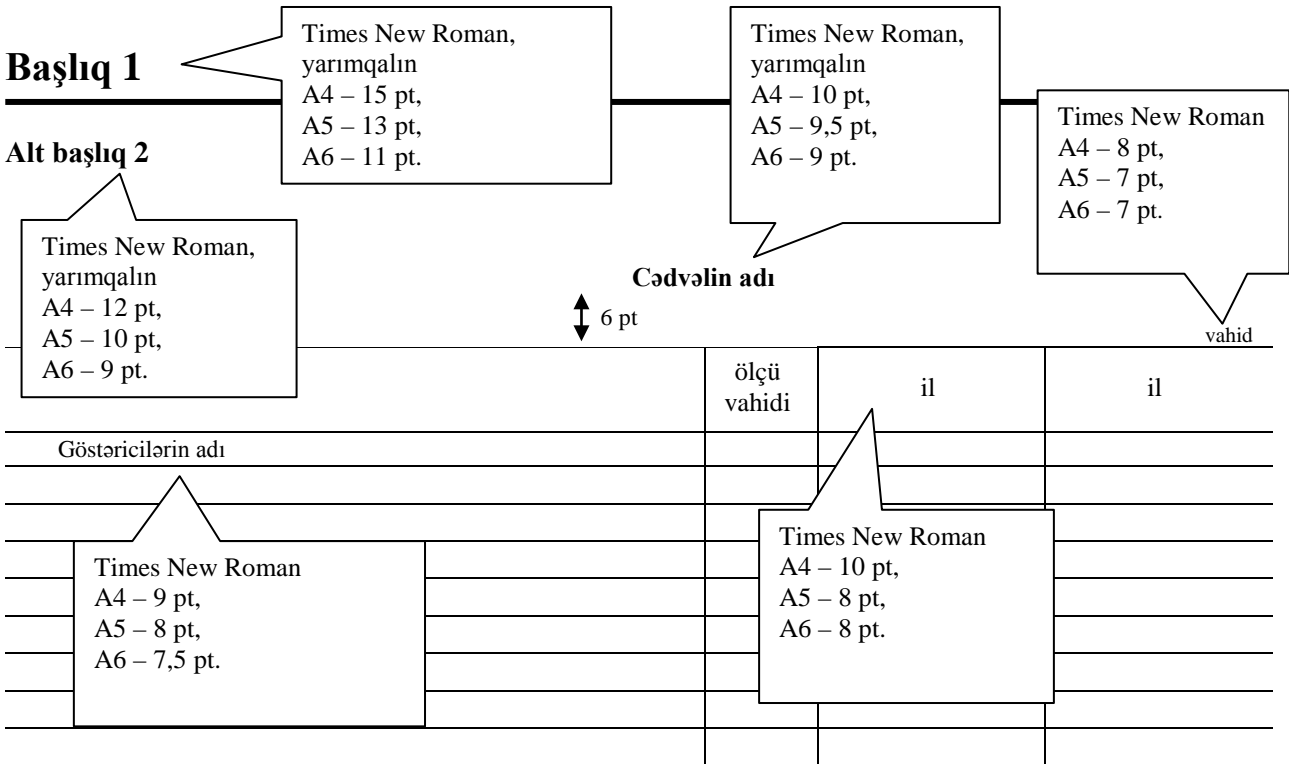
Başlıq 1

Times New Roman, yarımqalın
A4 – 15 pt,
A5 – 13 pt,
A6 – 11 pt.

Times New Roman, yarımqalın
A4 – 10 pt,
A5 – 9,5 pt,
A6 – 9 pt.

Times New Roman
A4 – 8 pt,
A5 – 7 pt,
A6 – 7 pt.

Alt başlıq 2

Times New Roman, yarımqalın
A4 – 12 pt,
A5 – 10 pt,
A6 – 9 pt.

Cədvəlin adı

6 pt

vahid

ölçü vahidi

il

il

Göstəricilərin adı

Times New Roman
A4 – 9 pt,
A5 – 8 pt,
A6 – 7,5 pt.

Times New Roman
A4 – 10 pt,
A5 – 8 pt,
A6 – 8 pt.